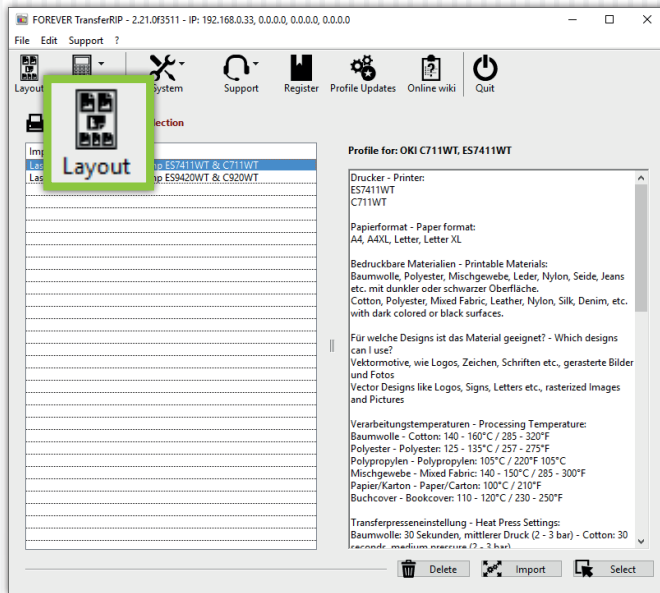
FOREVER TransferRIP - 2.21.0f3511 - IP: 192.168.0.33, 0.0.0.0, 0.0.0.0, 0.0.0.0

File Edit Support ?

Layou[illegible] System Support Register Profile Updates Online wiki Quit

Layout

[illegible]lection

Imp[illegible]

Las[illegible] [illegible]p ES7411WT & C711WT

Las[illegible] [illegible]p ES9420WT & C920WT

Profile for: OKI C711WT, ES7411WT

Drucker - Printer:
ES7411WT
C711WT

Papierformat - Paper format:
A4, A4XL, Letter, Letter XL

Bedruckbare Materialien - Printable Materials:
Baumwolle, Polyester, Mischgewebe, Leder, Nylon, Seide, Jeans etc. mit dunkler oder schwarzer Oberfläche.
Cotton, Polyester, Mixed Fabric, Leather, Nylon, Silk, Denim, etc. with dark colored or black surfaces.

Für welche Designs ist das Material geeignet? - Which designs can I use?
Vektormotive, wie Logos, Zeichen, Schriften etc., gerasterte Bilder und Fotos
Vector Designs like Logos, Signs, Letters etc., rasterized Images and Pictures

Verarbeitungstemperaturen - Processing Temperature:
Baumwolle - Cotton: 140 - 160°C / 285 - 320°F
Polyester - Polyester: 125 - 135°C / 257 - 275°F
Polypropylen - Polypropylen: 105°C / 220°F 105°C
Mischgewebe - Mixed Fabric: 140 - 150°C / 285 - 300°F
Papier/Karton - Paper/Carton: 100°C / 210°F
Buchcover - Bookcover: 110 - 120°C / 230 - 250°F

Transferpresseneinstellung - Heat Press Settings:
Baumwolle: 30 Sekunden, mittlerer Druck (2 - 3 bar) - Cotton: 30 seconds, medium pressure (2 - 3 bar)

Delete Import Select